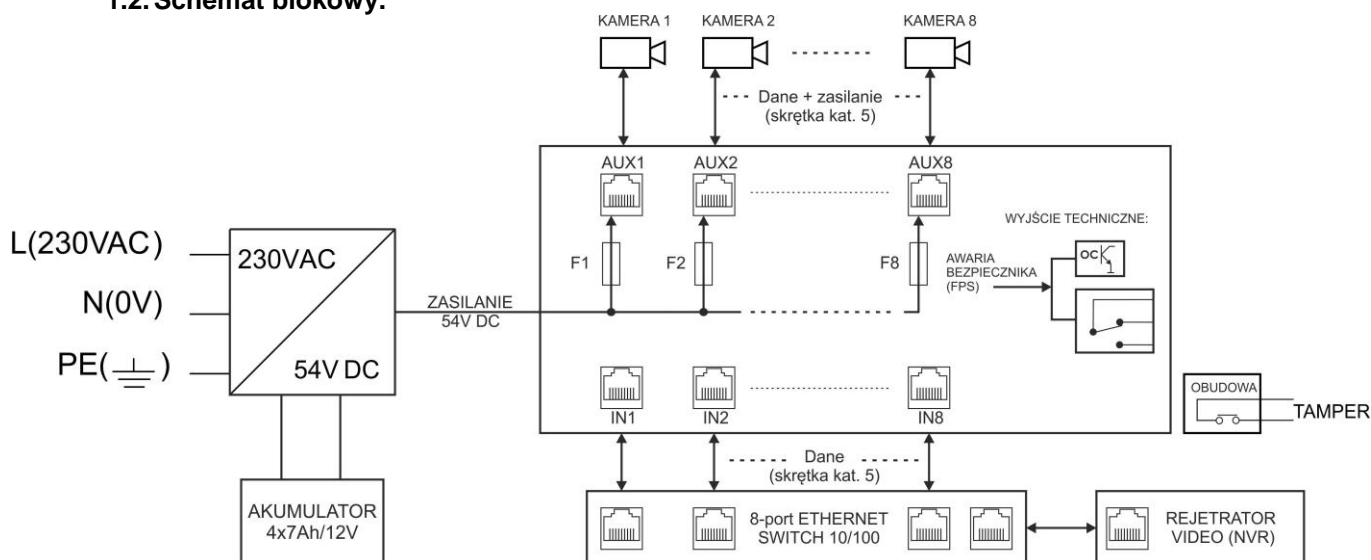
1.2. Schemat blokowy.

KAMERA 1
KAMERA 2
KAMERA 8

Dane + zasilanie (skrętka kat. 5)

AUX1
AUX2
AUX8

WYJŚCIE TECHNICZNE:

L(230VAC)
N(0V)
PE($\perp$)

230VAC
54V DC

ZASILANIE 54V DC

F1
F2
F8

AWARIA BEZPIECZNIKA (FPS)

OC

1

IN1
IN2
IN8

OBUDOWA

TAMPER

Dane (skrętka kat. 5)

AKUMULATOR 4x7Ah/12V

8-port ETHERNET SWITCH 10/100

REJETRATOR VIDEO (NVR)